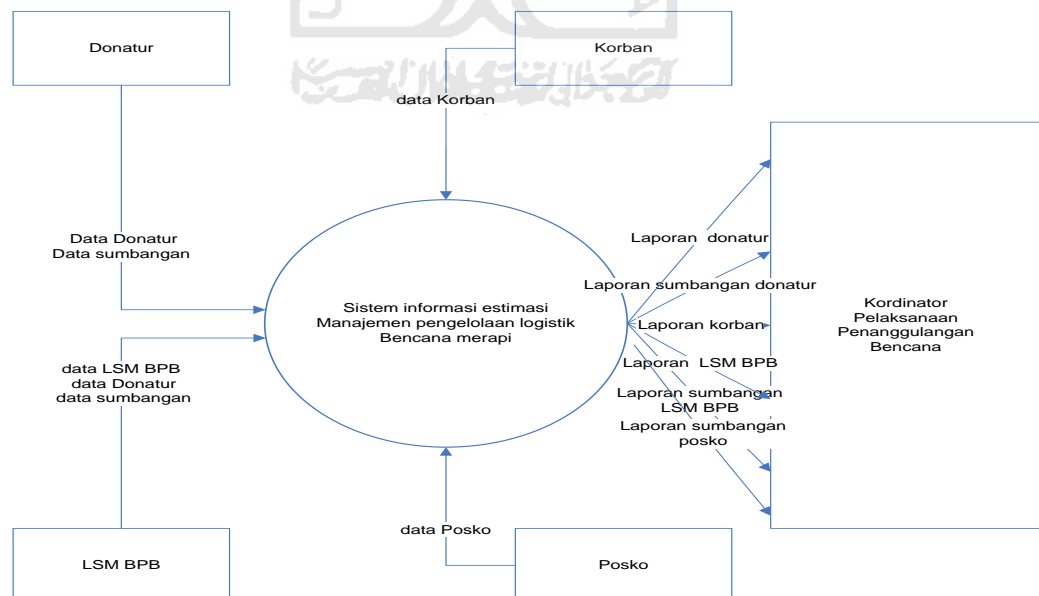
Donatur

Korban

data Korban

Data Donatur
Data sumbangan

Sistem informasi estimasi
Manajemen pengelolaan logistik
Bencana merapi

Laporan donatur

Laporan sumbangan donatur

Laporan korban

Laporan LSM BPB

Laporan sumbangan
LSM BPB

Laporan sumbangan
posko

Kordinator
Pelaksanaan
Penanggulangan
Bencana

data LSM BPB
data Donatur
data sumbangan

data Posko

LSM BPB

Posko